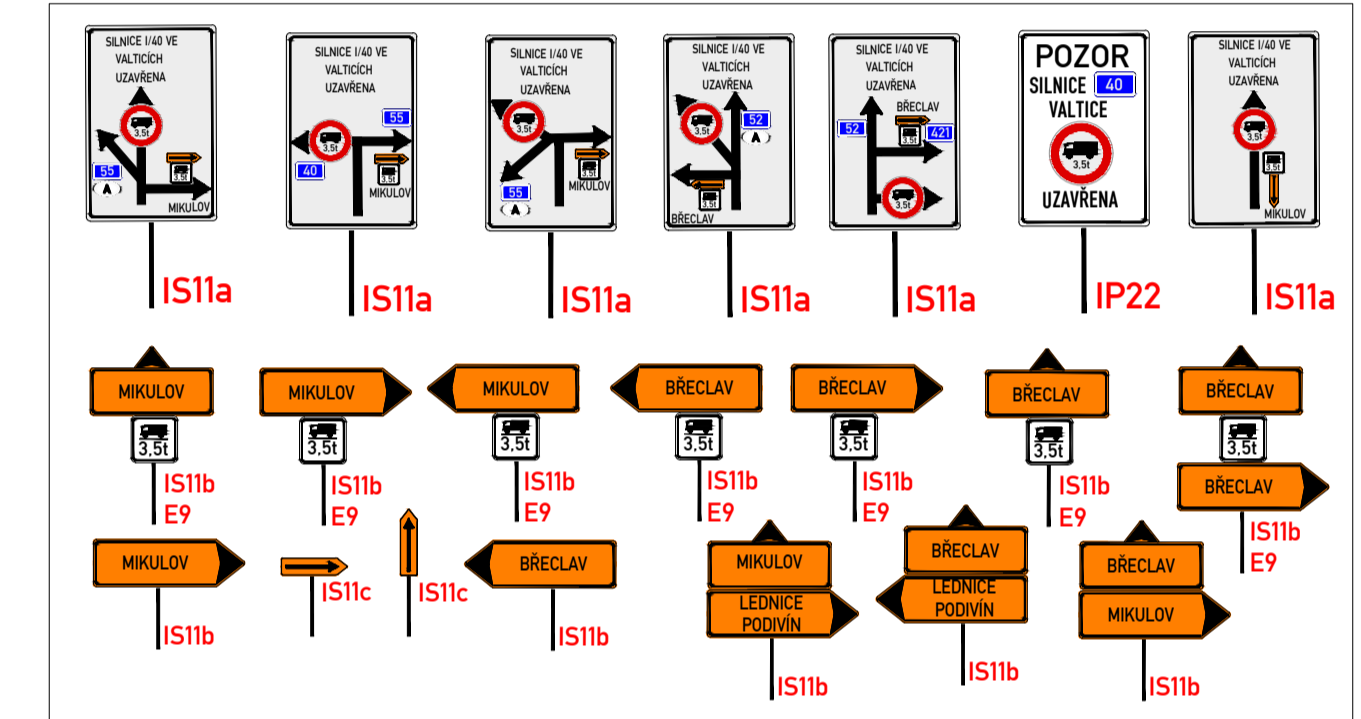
SILNICE I/40 VE VALTICÍCH UZAVŘENA
3,5t
55
3,5t
MIKULOV
IS11a

SILNICE I/40 VE VALTICÍCH UZAVŘENA
3,5t
55
40
3,5t
MIKULOV
IS11a

SILNICE I/40 VE VALTICÍCH UZAVŘENA
3,5t
55
3,5t
MIKULOV
IS11a

SILNICE I/40 VE VALTICÍCH UZAVŘENA
3,5t
52
3,5t
BŘECLAV
IS11a

SILNICE I/40 VE VALTICÍCH UZAVŘENA
BŘECLAV
3,5t
52
421
3,5t
IS11a

POZOR
SILNICE 40
VALTICE
3,5t
UZAVŘENA
IP22

SILNICE I/40 VE VALTICÍCH UZAVŘENA
3,5t
3,5t
MIKULOV
IS11a

MIKULOV
3,5t
IS11b
E9

MIKULOV
3,5t
IS11b
E9

MIKULOV
3,5t
IS11b
E9

BŘECLAV
3,5t
IS11b
E9

BŘECLAV
3,5t
IS11b
E9

BŘECLAV
3,5t
IS11b
E9

BŘECLAV
3,5t
BŘECLAV
IS11b
E9

MIKULOV
IS11b

IS11c

IS11c

BŘECLAV
IS11b

MIKULOV
LEDNICE PODIVÍN
IS11b

BŘECLAV
LEDNICE PODIVÍN
IS11b

BŘECLAV
MIKULOV
IS11b